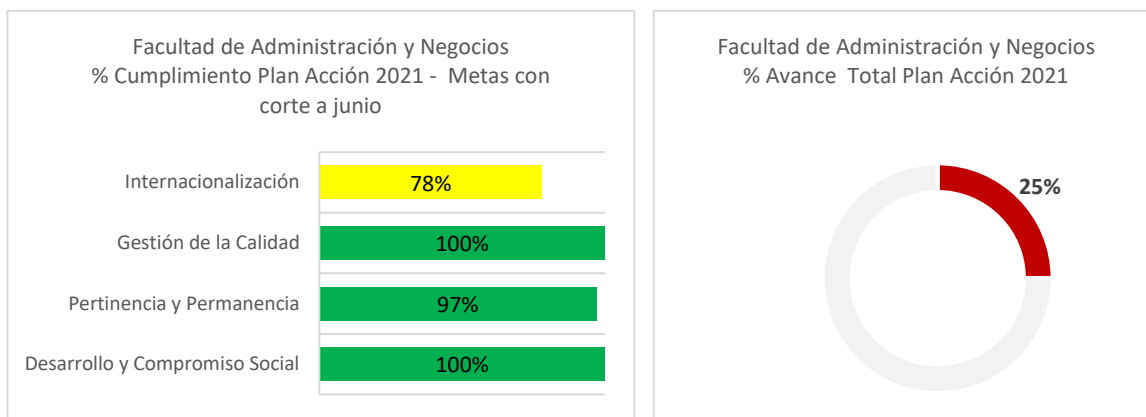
Facultad de Administración y Negocios
% Cumplimiento Plan Acción 2021 - Metas con corte a junio

Internacionalización 78%
Gestión de la Calidad 100%
Pertinencia y Permanencia 97%
Desarrollo y Compromiso Social 100%

Facultad de Administración y Negocios
% Avance Total Plan Acción 2021

25%